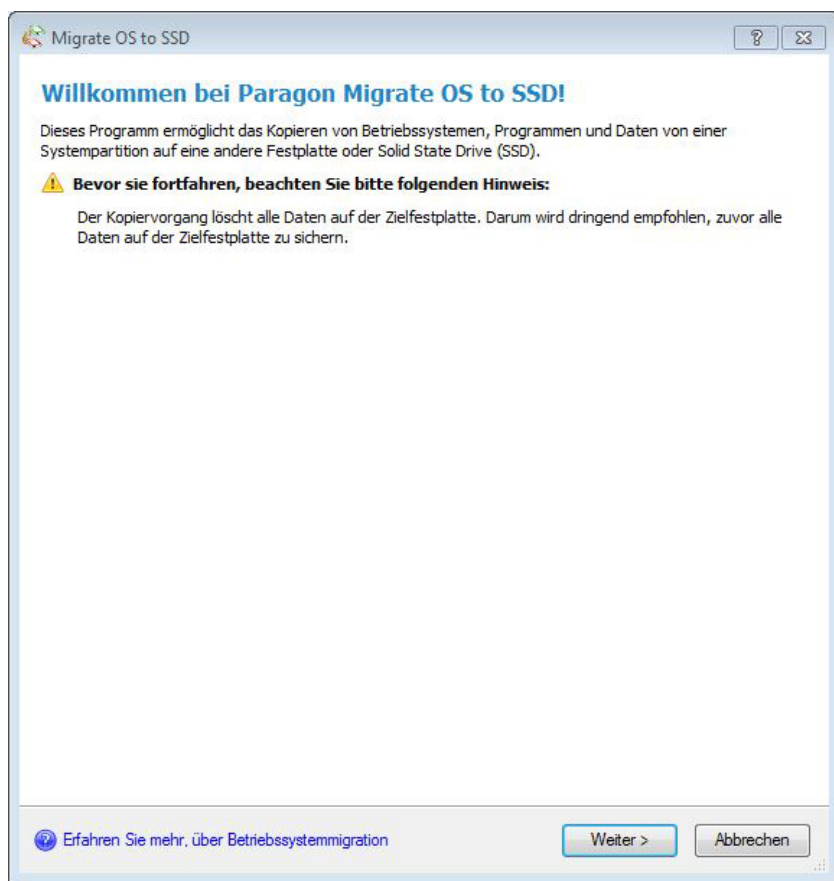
Migrate OS to SSD

?

Willkommen bei Paragon Migrate OS to SSD!

Dieses Programm ermöglicht das Kopieren von Betriebssystemen, Programmen und Daten von einer Systempartition auf eine andere Festplatte oder Solid State Drive (SSD).

Bevor sie fortfahren, beachten Sie bitte folgenden Hinweis:

Der Kopiervorgang löscht alle Daten auf der Zielfestplatte. Darum wird dringend empfohlen, zuvor alle Daten auf der Zielfestplatte zu sichern.

Erfahren Sie mehr, über Betriebssystemmigration

Weiter >

Abbrechen